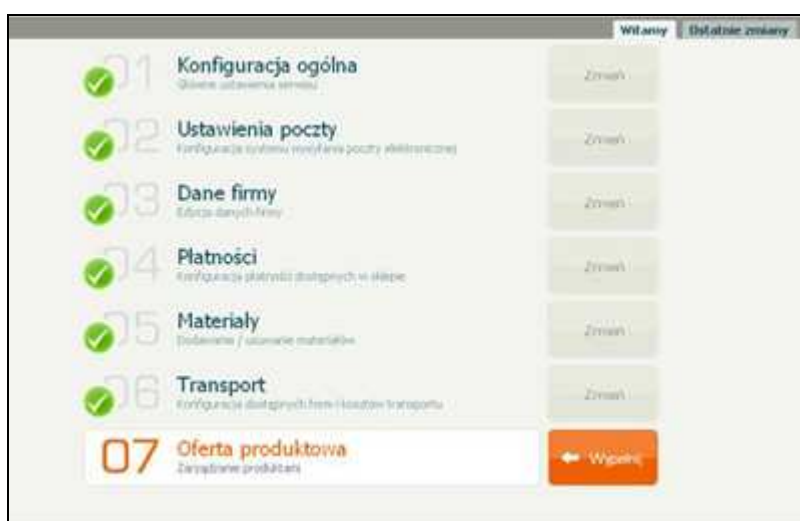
Witamy | Ostatnie zmiany

01 Konfiguracja ogólna
Główne ustawienia serwisu
Zmień

02 Ustawienia poczty
Konfiguracja systemu wysyłania poczty elektronicznej
Zmień

03 Dane firmy
Edycja danych firmy
Zmień

04 Płatności
Konfiguracja płatności dostępnych w sklepie
Zmień

05 Materiały
Dodawanie / usuwanie materiałów
Zmień

06 Transport
Konfiguracja dostępnych form i kosztów transportu
Zmień

07 Oferta produktowa
Zarządzanie produktami
Wypełnij